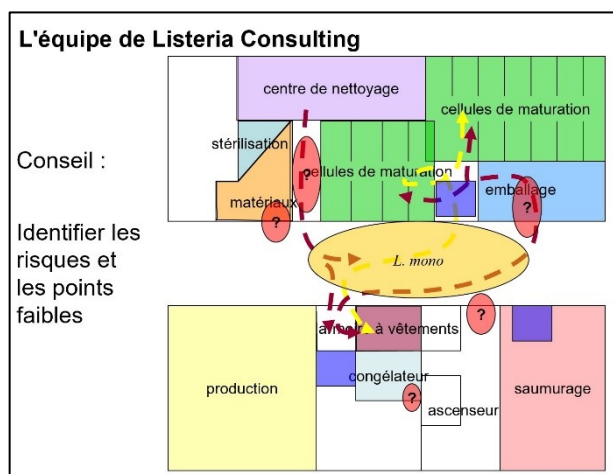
L'équipe de Listeria Consulting

Conseil :

Identifier les risques et les points faibles

centre de nettoyage

cellules de maturation

stérilisation

cellules de maturation

emballage

matériaux

?

?

L. mono

?

armoire à vêtements

production

congélateur

?

ascenseur

saumurage